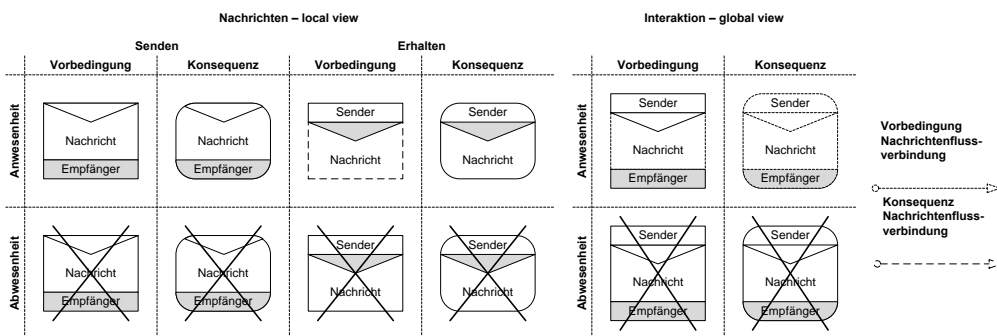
Nachrichten – local view

Interaktion – global view

| | Senden: Vorbedingung | Senden: Konsequenz | Erhalten: Vorbedingung | Erhalten: Konsequenz |
|---|---|---|---|---|
| Anwesenheit | Nachricht, Empfänger | Nachricht, Empfänger | Sender, Nachricht | Sender, Nachricht |
| Abwesenheit | Nachricht, Empfänger | Nachricht, Empfänger | Sender, Nachricht | Sender, Nachricht |

| | Vorbedingung | Konsequenz |
|---|---|---|
| Anwesenheit | Sender, Nachricht, Empfänger | Sender, Nachricht, Empfänger |
| Abwesenheit | Sender, Nachricht, Empfänger | Sender, Nachricht, Empfänger |

Vorbedingung Nachrichtenflussverbindung

Konsequenz Nachrichtenflussverbindung